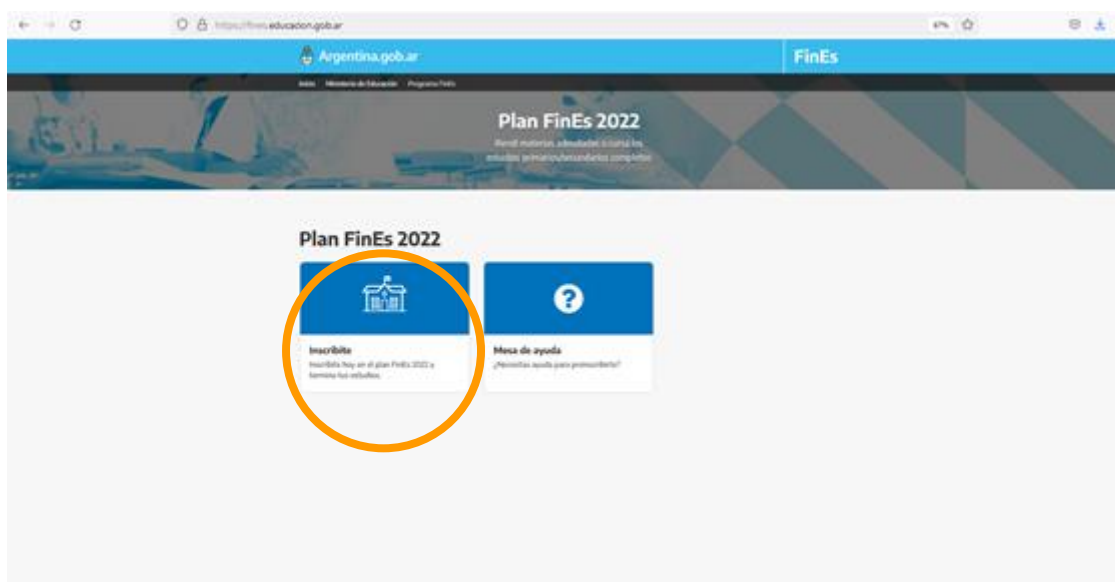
https://fines.educacion.gob.ar

67%

Argentina.gob.ar

FinEs

Inicio Ministerio de Educación Programa FinEs

Plan FinEs 2022

Rendí materias adeudadas o cursá los estudios primarios/secundarios completos

Plan FinEs 2022

Inscribite
Inscribite hoy en el plan FinEs 2022 y terminá tus estudios.

Mesa de ayuda
¿Necesitás ayuda para preinscribirte?